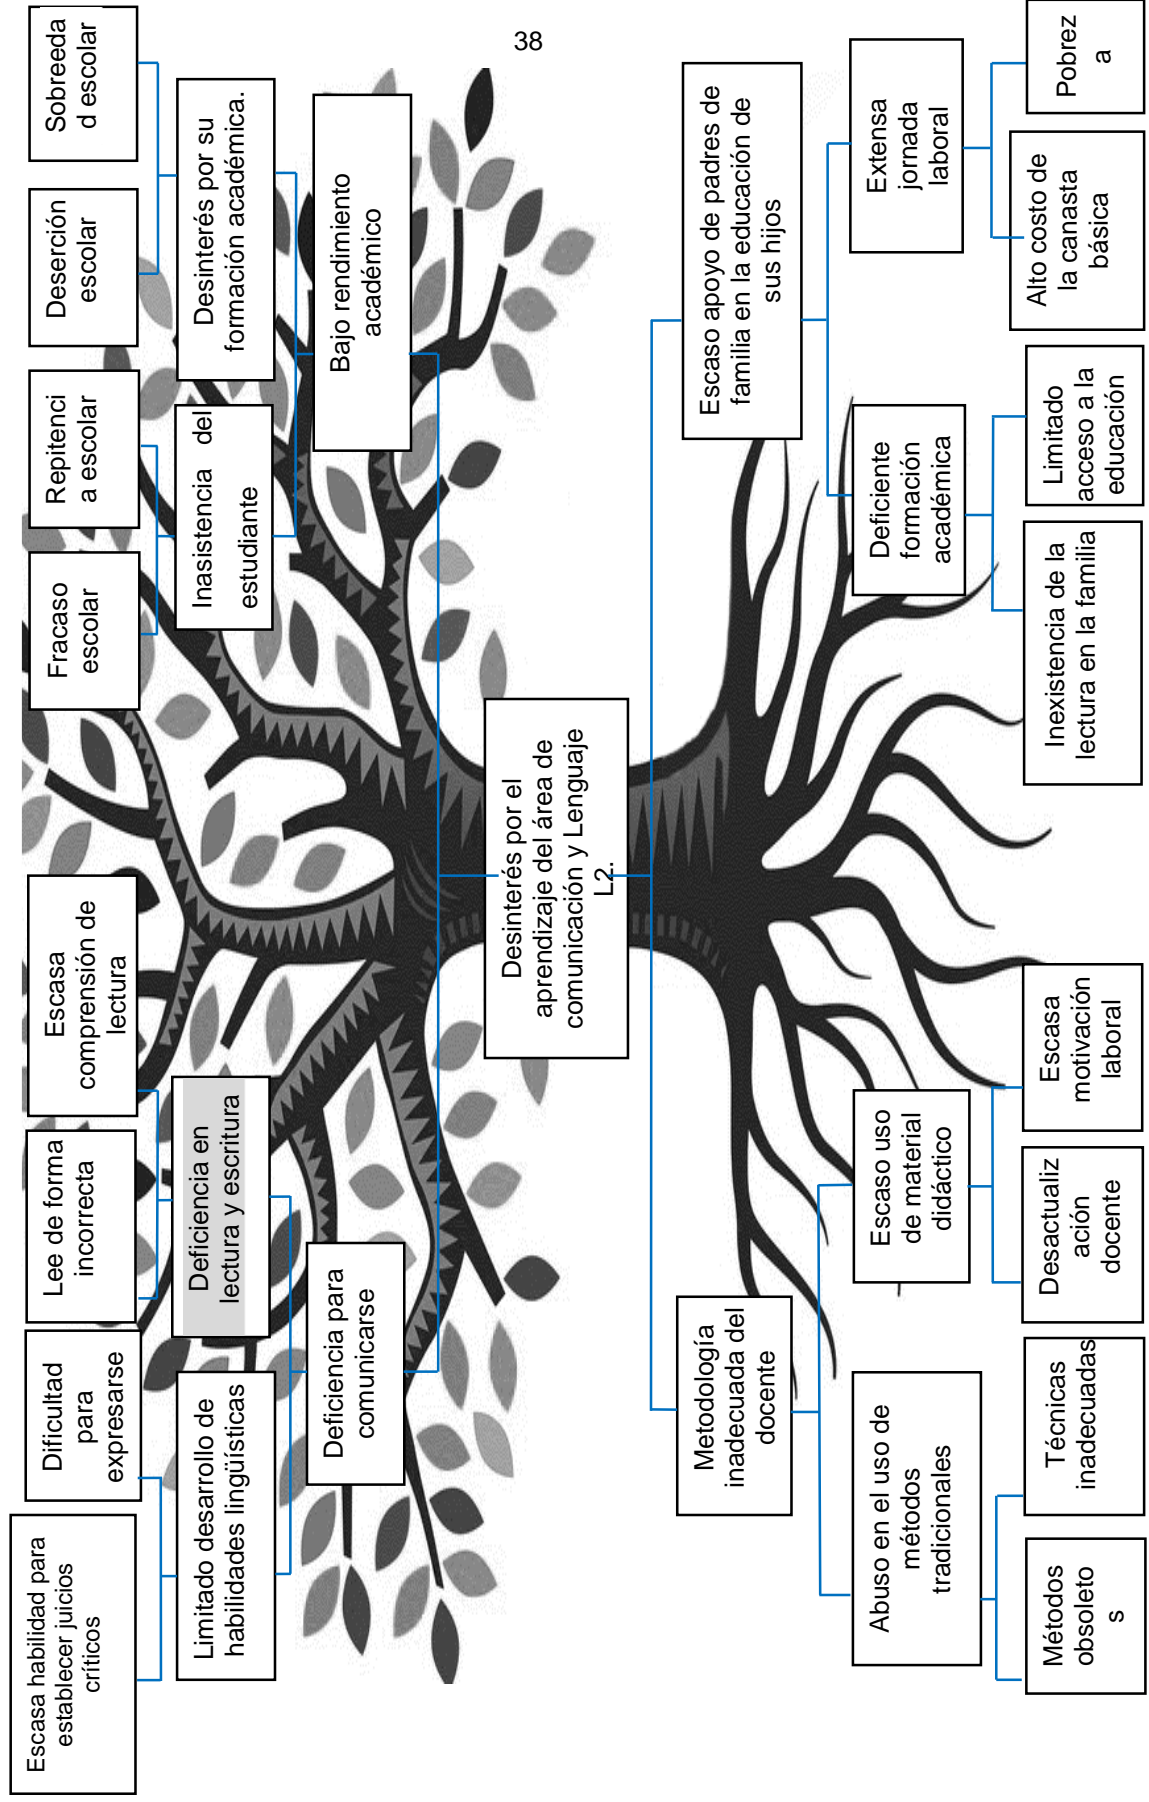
38

Sobreedad escolar

Deserción escolar

Repitencia escolar

Fracaso escolar

Desinterés por su formación académica.

Inasistencia del estudiante

Bajo rendimiento académico

Escasa comprensión de lectura

Lee de forma incorrecta

Dificultad para expresarse

Escasa habilidad para establecer juicios críticos

Deficiencia en lectura y escritura

Limitado desarrollo de habilidades lingüísticas

Deficiencia para comunicarse

Desinterés por el aprendizaje del área de comunicación y Lenguaje L2.

Escaso apoyo de padres de familia en la educación de sus hijos

Extensa jornada laboral

Pobreza

Alto costo de la canasta básica

Deficiente formación académica

Limitado acceso a la educación

Inexistencia de la lectura en la familia

Metodología inadecuada del docente

Escaso uso de material didáctico

Escasa motivación laboral

Desactualización docente

Abuso en el uso de métodos tradicionales

Técnicas inadecuadas

Métodos obsoletos